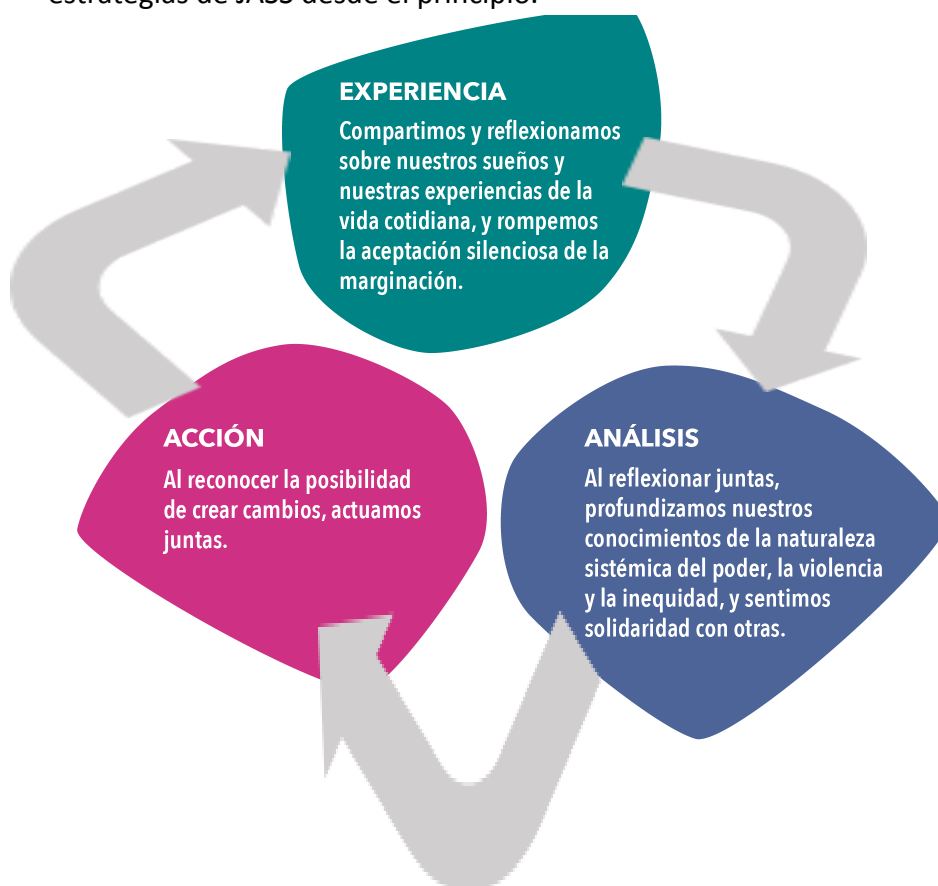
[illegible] de JASS desde el principio.

EXPERIENCIA
Compartimos y reflexionamos sobre nuestros sueños y nuestras experiencias de la vida cotidiana, y rompemos la aceptación silenciosa de la marginación.

ACCIÓN
Al reconocer la posibilidad de crear cambios, actuamos juntas.

ANÁLISIS
Al reflexionar juntas, profundizamos nuestros conocimientos de la naturaleza sistémica del poder, la violencia y la inequidad, y sentimos solidaridad con otras.